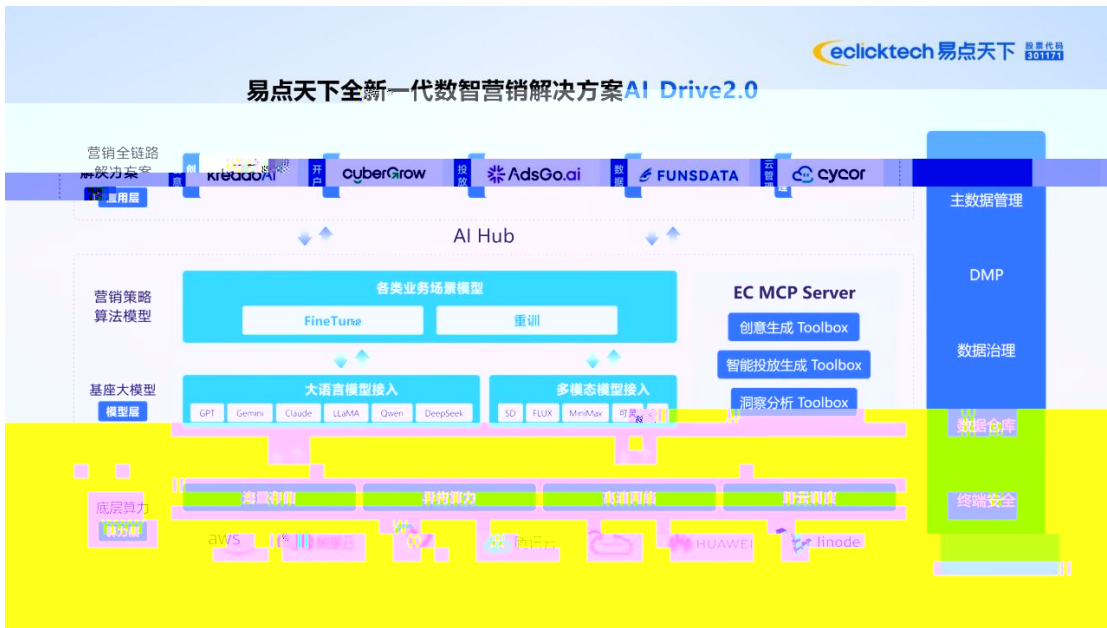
eclicktech 易点天下 股票代码 301171

易点天下全新一代数智营销解决方案AI Drive2.0

营销全链路解决方案
应用层

创意 kreadoAI
开户 cyberGrow
投放 AdsGo.ai
数据 FUNSDATA
云管理 cycor

主数据管理

AI Hub

营销策略算法模型

各类业务场景模型
FineTune
重训

EC MCP Server
创意生成 Toolbox
智能投放生成 Toolbox
洞察分析 Toolbox

DMP

数据治理

基座大模型
模型层

大语言模型接入
GPT Gemini Claude LLaMA Qwen DeepSeek

多模态模型接入
SD FLUX MiniMax 可灵

数据仓库

海量存储
异构算力
弹性网络
即云调度

终端安全

底层算力
算力层

aws
阿里云
腾讯云
HUAWEI
linode